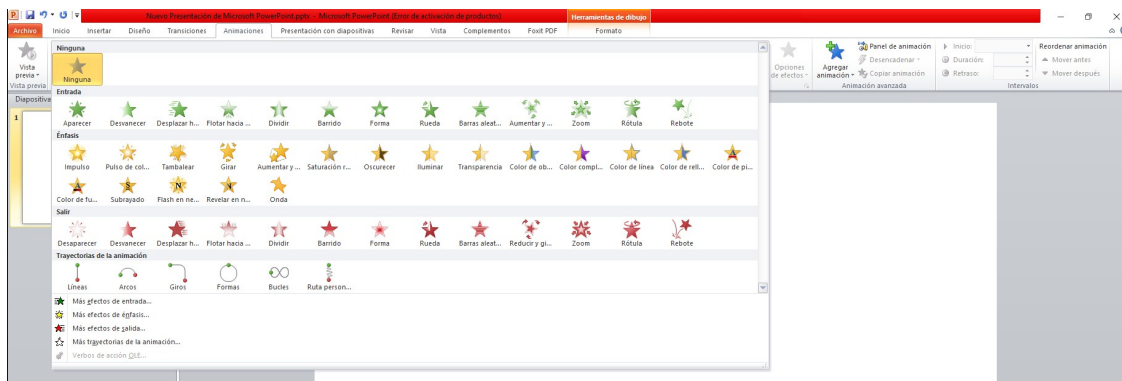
Nuevo Presentación de Microsoft PowerPoint.pptx - Microsoft PowerPoint (Error de activación de productos)

Herramientas de dibujo

Archivo Inicio Insertar Diseño Transiciones Animaciones Presentación con diapositivas Revisar Vista Complementos Foxit PDF Formato

Vista previa

Vista previa

Diapositiva

1

Ninguna

Ninguna

Entrada

Aparecer Desvanecer Desplazar h... Flotar hacia ... Dividir Barrido Forma Rueda Barras aleat... Aumentar y ... Zoom Rótula Rebote

Énfasis

Impulso Pulso de col... Tambalear Girar Aumentar y ... Saturación r... Oscurecer Iluminar Transparencia Color de ob... Color compl... Color de línea Color de rell... Color de pi...

Color de fu... Subrayado Flash en ne... Revelar en n... Onda

Salir

Desaparecer Desvanecer Desplazar h... Flotar hacia ... Dividir Barrido Forma Rueda Barras aleat... Reducir y gi... Zoom Rótula Rebote

Trayectorias de la animación

Líneas Arcos Giros Formas Bucles Ruta person...

Más efectos de entrada...

Más efectos de énfasis...

Más efectos de salida...

Más trayectorias de la animación...

Verbos de acción OLE...

Opciones de efectos

Agregar animación

Panel de animación

Desencadenar

Copiar animación

Animación avanzada

Inicio:

Duración:

Retraso:

Reordenar animación

Mover antes

Mover después

Intervalos